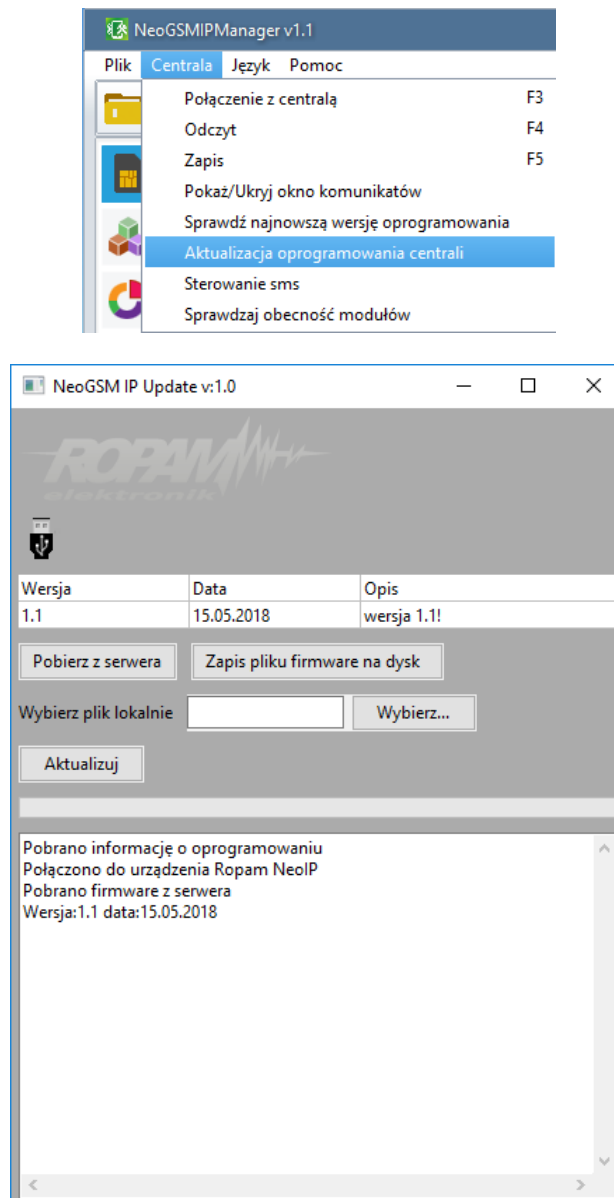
NeoGSMIPManager v1.1

Plik Centrala Język Pomoc

Połączenie z centralą F3
Odczyt F4
Zapis F5
Pokaż/Ukryj okno komunikatów
Sprawdź najnowszą wersję oprogramowania
Aktualizacja oprogramowania centrali
Sterowanie sms
Sprawdzaj obecność modułów

NeoGSM IP Update v:1.0

ROPAM elektronik

| Wersja | Data | Opis |
|---|---|---|
| 1.1 | 15.05.2018 | wersja 1.1! |

Pobierz z serwera
Zapis pliku firmware na dysk

Wybierz plik lokalnie
Wybierz...

Aktualizuj

Pobrano informację o oprogramowaniu
Połączono do urządzenia Ropam NeoIP
Pobrano firmware z serwera
Wersja:1.1 data:15.05.2018